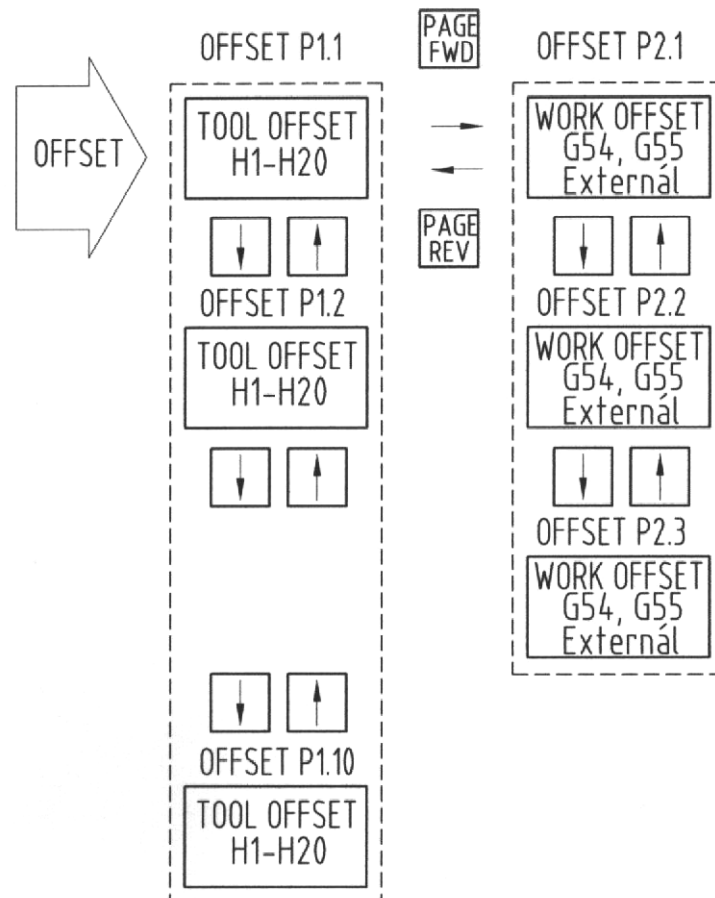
OFFSET

OFFSET P1.1

TOOL OFFSET H1-H20

OFFSET P1.2

TOOL OFFSET H1-H20

OFFSET P1.10

TOOL OFFSET H1-H20

PAGE FWD

PAGE REV

OFFSET P2.1

WORK OFFSET G54, G55 Externál

OFFSET P2.2

WORK OFFSET G54, G55 Externál

OFFSET P2.3

WORK OFFSET G54, G55 Externál